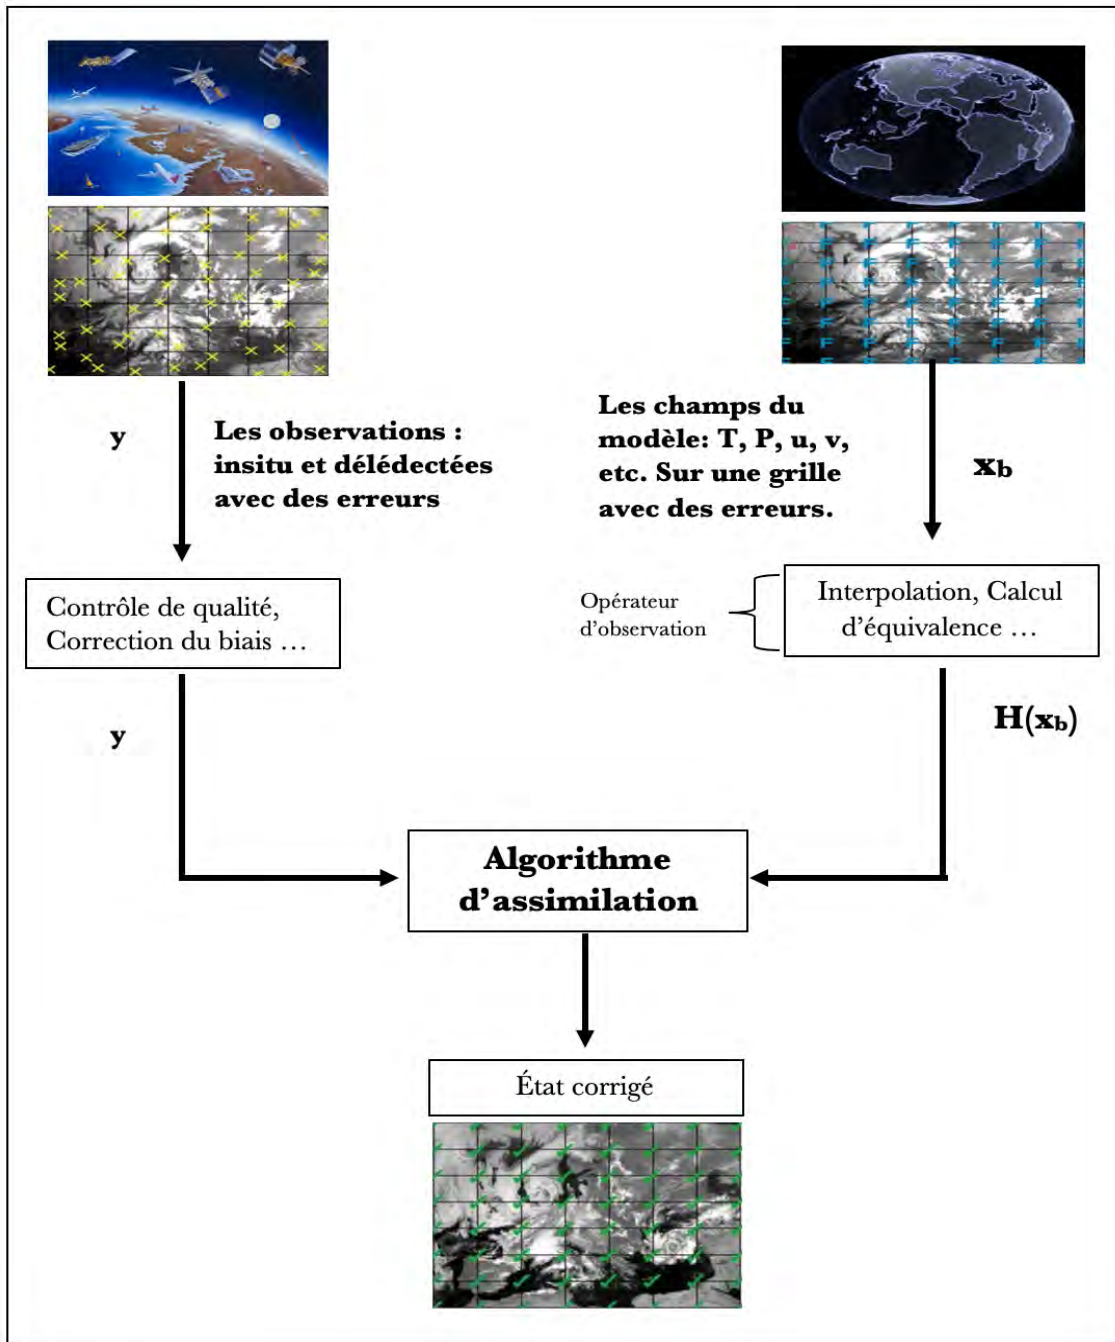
y

Les observations : insitu et délédectées avec des erreurs

Les champs du modèle: T, P, u, v, etc. Sur une grille avec des erreurs.

$x_b$

Contrôle de qualité, Correction du biais …

Opérateur d'observation

Interpolation, Calcul d'équivalence …

y

$H(x_b)$

Algorithme d'assimilation

État corrigé